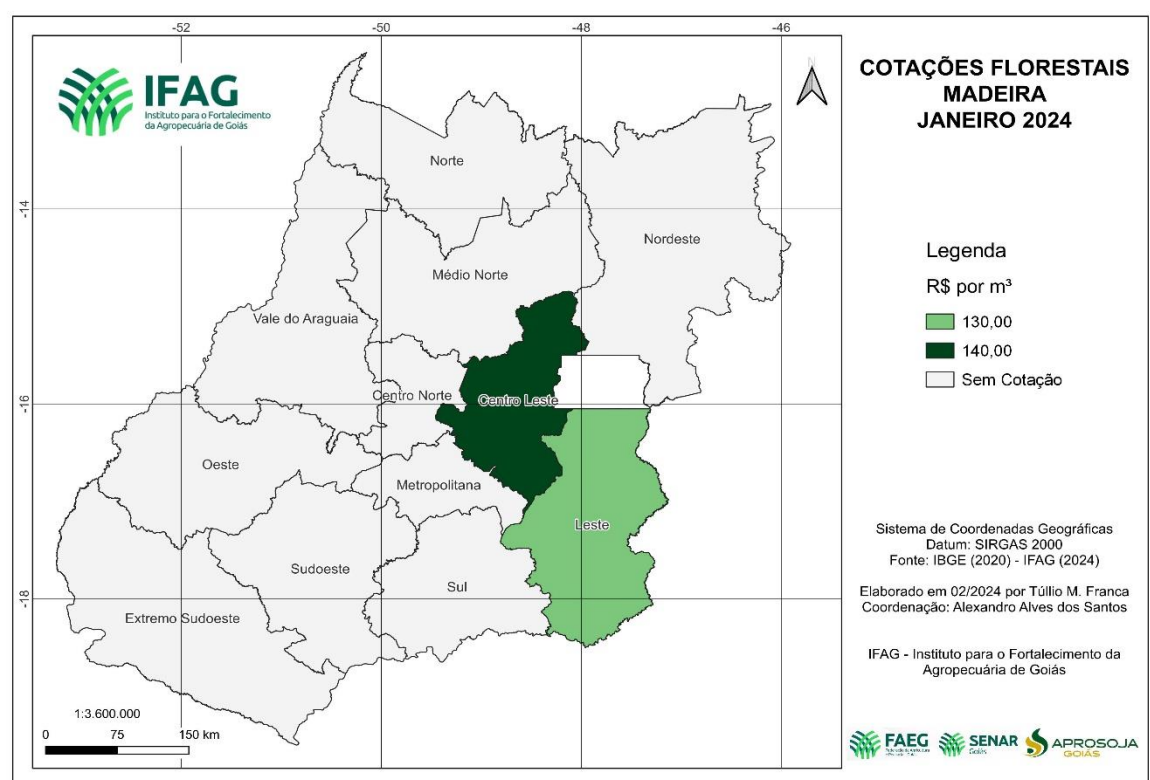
-52
-50
-48
-46

-14
-16
-18

IFAG
Instituto para o Fortalecimento da Agropecuária de Goiás

N

COTAÇÕES FLORESTAIS
MADEIRA
JANEIRO 2024

Norte
Nordeste
Médio Norte
Vale do Araguaia
Centro Norte
Centro Leste
Oeste
Metropolitana
Leste
Sudoeste
Sul
Extremo Sudoeste

Legenda
R$ por m³
130,00
140,00
Sem Cotação

Sistema de Coordenadas Geográficas
Datum: SIRGAS 2000
Fonte: IBGE (2020) - IFAG (2024)

Elaborado em 02/2024 por Túllio M. Franca
Coordenação: Alexandro Alves dos Santos

IFAG - Instituto para o Fortalecimento da Agropecuária de Goiás

1:3.600.000
0 75 150 km

FAEG
SENAR Goiás
APROSOJA GOIÁS